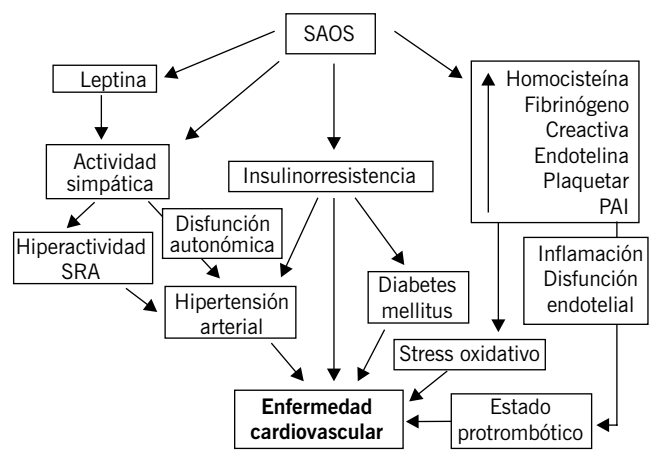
SAOS

Leptina

Actividad simpática

Insulinorresistencia

Homocisteína
Fibrinógeno
Creactiva
Endotelina
Plaquetar
PAI

Hiperactividad SRA

Disfunción autonómica

Inflamación
Disfunción endotelial

Diabetes mellitus

Hipertensión arterial

Stress oxidativo

Enfermedad cardiovascular

Estado protrombótico